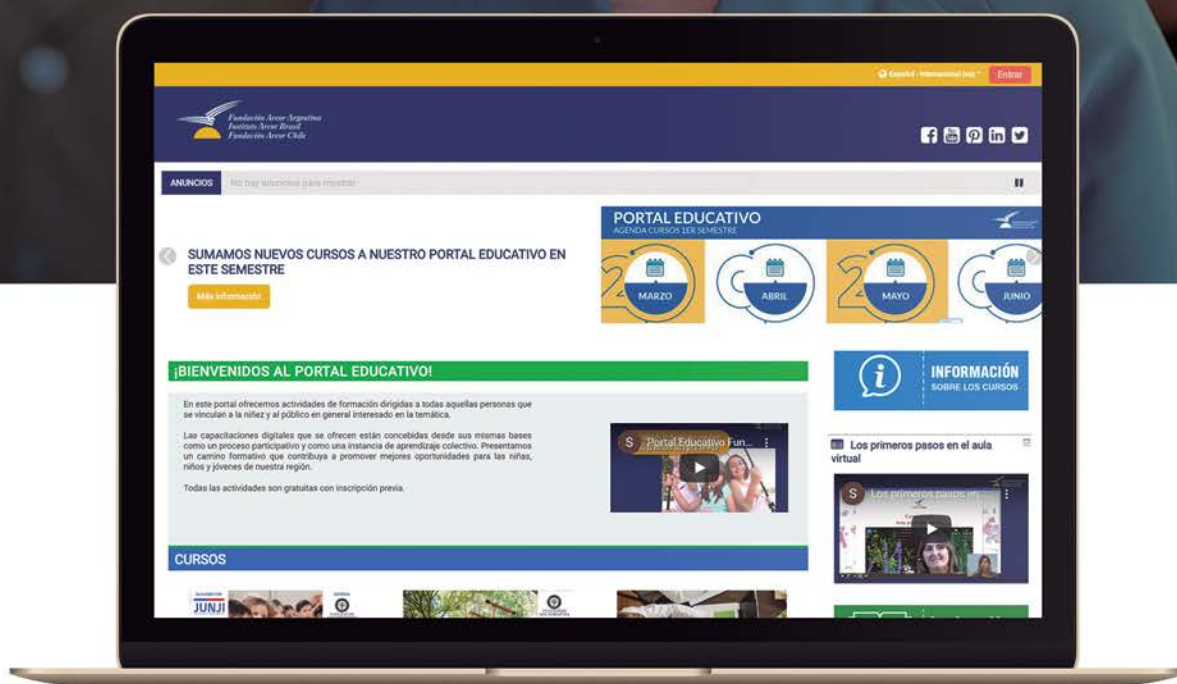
Español - Internacional (es) Entrar

Fundación Arcor Argentina
Instituto Arcor Brasil
Fundación Arcor Chile

ANUNCIOS No hay anuncios para mostrar

SUMAMOS NUEVOS CURSOS A NUESTRO PORTAL EDUCATIVO EN ESTE SEMESTRE

Más información

PORTAL EDUCATIVO
AGENDA CURSOS 1ER SEMESTRE

MARZO
ABRIL
MAYO
JUNIO

¡BIENVENIDOS AL PORTAL EDUCATIVO!

En este portal ofrecemos actividades de formación dirigidas a todas aquellas personas que se vinculan a la niñez y al público en general interesado en la temática.

Las capacitaciones digitales que se ofrecen están concebidas desde sus mismas bases como un proceso participativo y como una instancia de aprendizaje colectivo. Presentamos un camino formativo que contribuya a promover mejores oportunidades para las niñas, niños y jóvenes de nuestra región.

Todas las actividades son gratuitas con inscripción previa.

S Portal Educativo Fun...

INFORMACIÓN
SOBRE LOS CURSOS

Los primeros pasos en el aula virtual

S Los primeros pasos en...

CURSOS

JUNJI